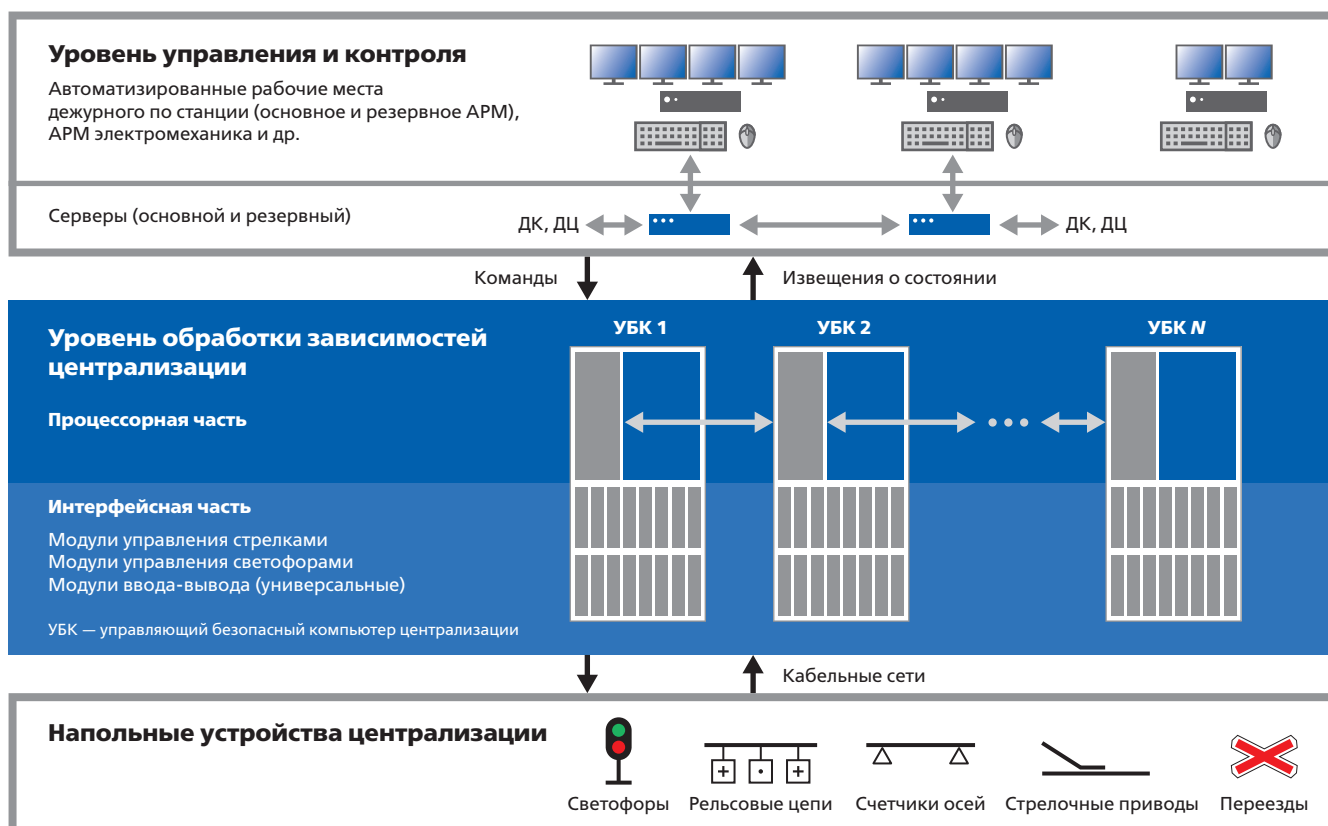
Уровень управления и контроля

Автоматизированные рабочие места дежурного по станции (основное и резервное АРМ), АРМ электромеханика и др.

Серверы (основной и резервный)

ДК, ДЦ

ДК, ДЦ

Команды

Извещения о состоянии

Уровень обработки зависимостей централизации

Процессорная часть

УБК 1

УБК 2

УБК *N*

Интерфейсная часть

Модули управления стрелками
Модули управления светофорами
Модули ввода-вывода (универсальные)

УБК — управляющий безопасный компьютер централизации

Кабельные сети

Напольные устройства централизации

Светофоры

Рельсовые цепи

Счетчики осей

Стрелочные приводы

Переезды